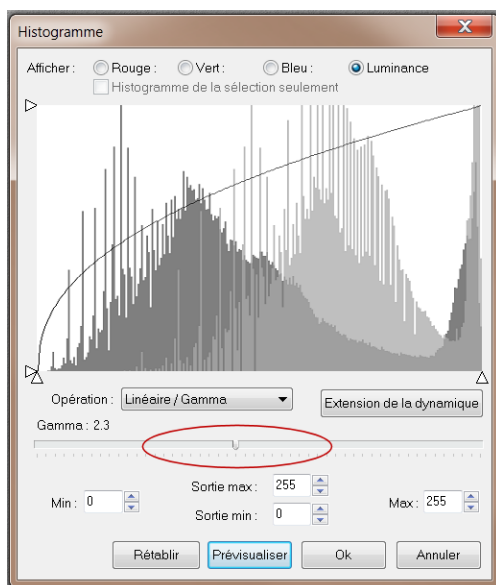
Histogramme

Afficher : Rouge : Vert : Bleu : Luminance

Histogramme de la sélection seulement

Opération : Linéaire / Gamma

Extension de la dynamique

Gamma : 2.3

Min : 0

Sortie max : 255

Sortie min : 0

Max : 255

Rétablir

Prévisualiser

Ok

Annuler